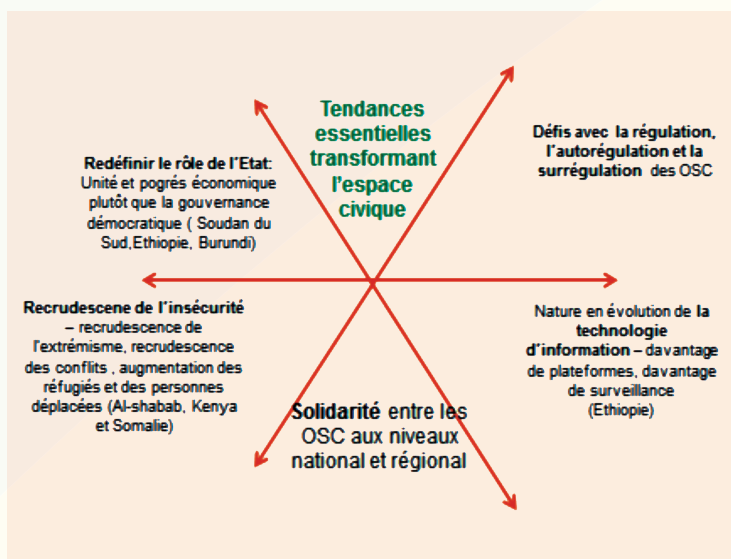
Tendances essentielles transformant l'espace civique

Redéfinir le rôle de l'Etat: Unité et pogrés économique plutôt que la gouvernance démocratique ( Soudan du Sud,Ethiopie, Burundi)

Défis avec la régulation, l'autorégulation et la surrégulation des OSC

Recrudescene de l'insécurité – recrudescence de l'extrémisme, recrudescence des conflits , augmentation des réfugiés et des personnes déplacées (Al-shabab, Kenya et Somalie)

Nature en évolution de la technologie d'information – davantage de plateformes, davantage de surveillance (Ethiopie)

Solidarité entre les OSC aux niveaux national et régional